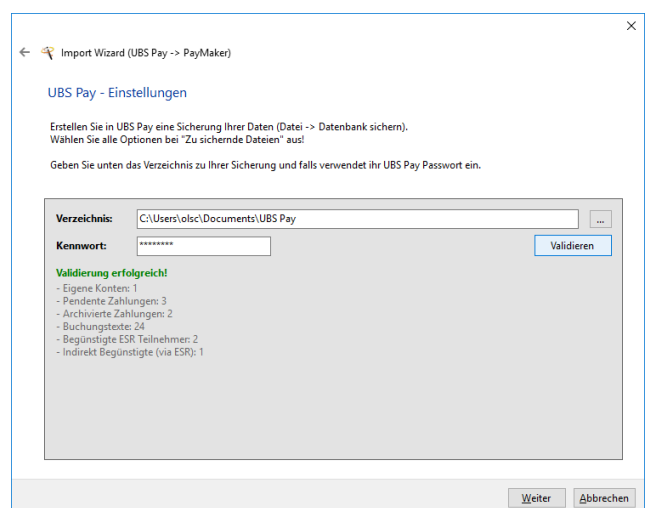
Import Wizard (UBS Pay -> PayMaker)

UBS Pay - Einstellungen

Erstellen Sie in UBS Pay eine Sicherung Ihrer Daten (Datei -> Datenbank sichern).
Wählen Sie alle Optionen bei "Zu sichernde Dateien" aus!

Geben Sie unten das Verzeichnis zu Ihrer Sicherung und falls verwendet ihr UBS Pay Passwort ein.

Verzeichnis: C:\Users\olsc\Documents\UBS Pay ...

Kennwort: ******** Validieren

Validierung erfolgreich!
- Eigene Konten: 1
- Pendente Zahlungen: 3
- Archivierte Zahlungen: 2
- Buchungstexte: 24
- Begünstigte ESR Teilnehmer: 2
- Indirekt Begünstigte (via ESR): 1

Weiter Abbrechen